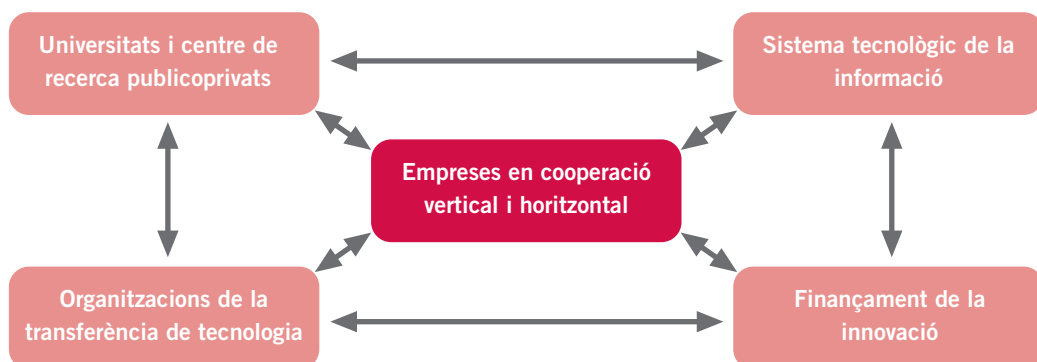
Universitats i centre de recerca publicoprivats

Sistema tecnològic de la informació

Empreses en cooperació vertical i horitzontal

Organitzacions de la transferència de tecnologia

Finançament de la innovació